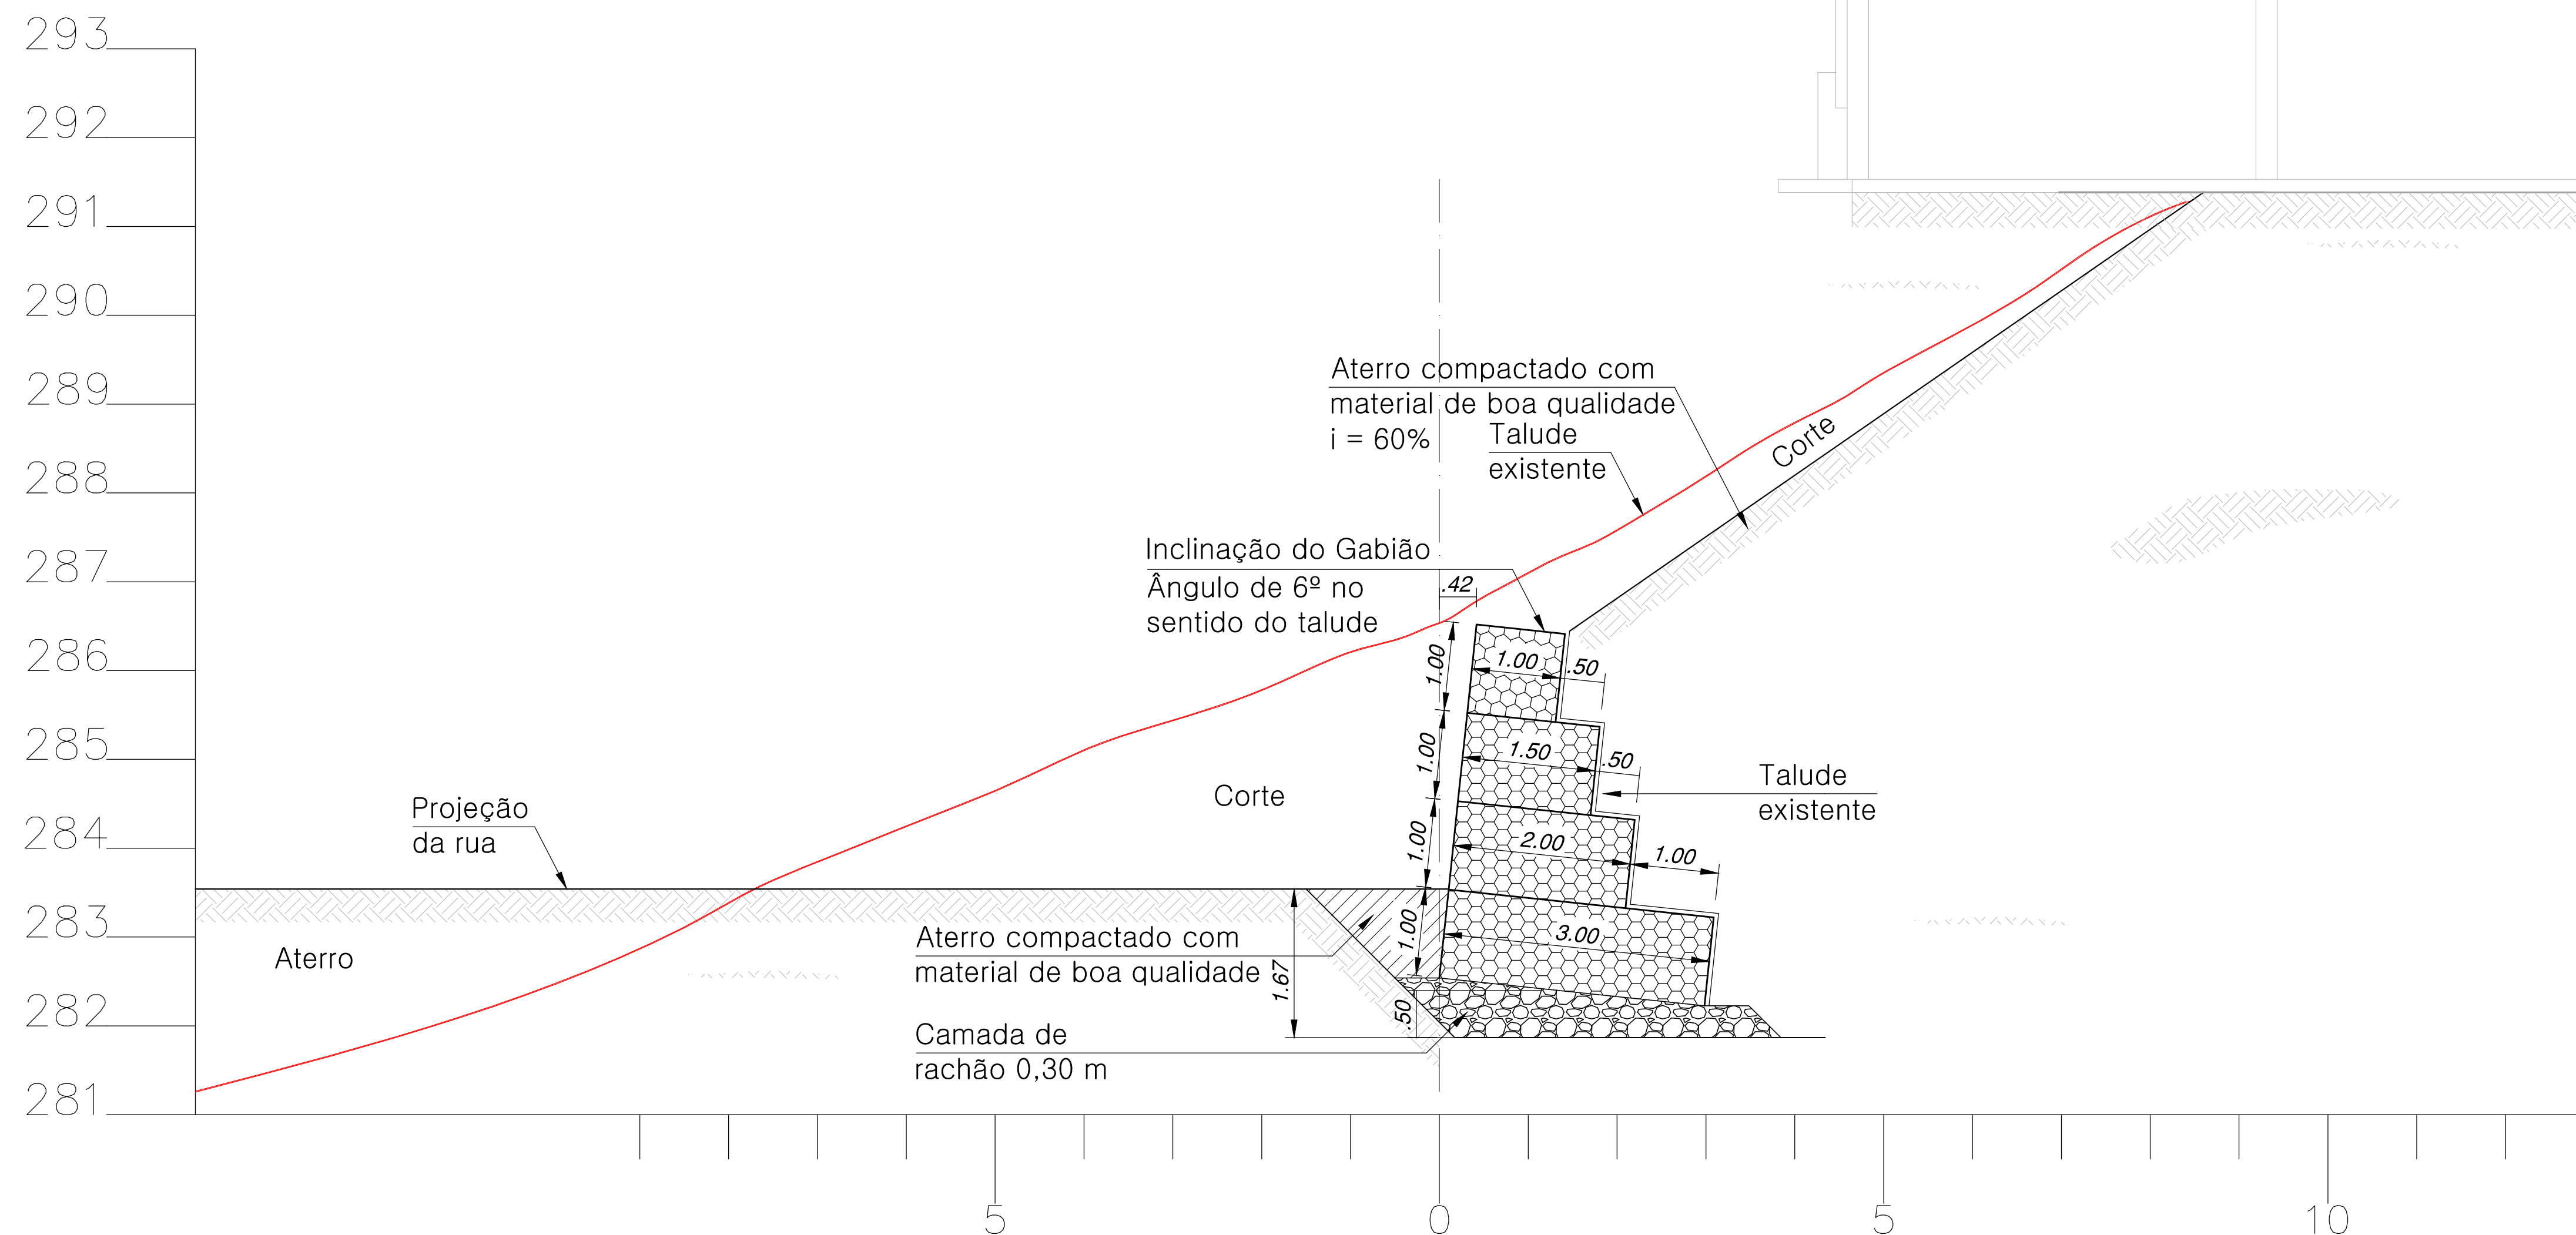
293
292
291
290
289
288
287
286
285
284
283
282
281

Aterro compactado com material de boa qualidade i = 60%

Talude existente

Corte

Inclinação do Gabião Ângulo de 6º no sentido do talude

.42

1.00
1.00
.50
1.00
1.50
.50
1.00
2.00
1.00
1.00
3.00

Talude existente

Projeção da rua

Corte

Aterro

Aterro compactado com material de boa qualidade

1.67

.50

Camada de rachão 0,30 m

5
0
5
10